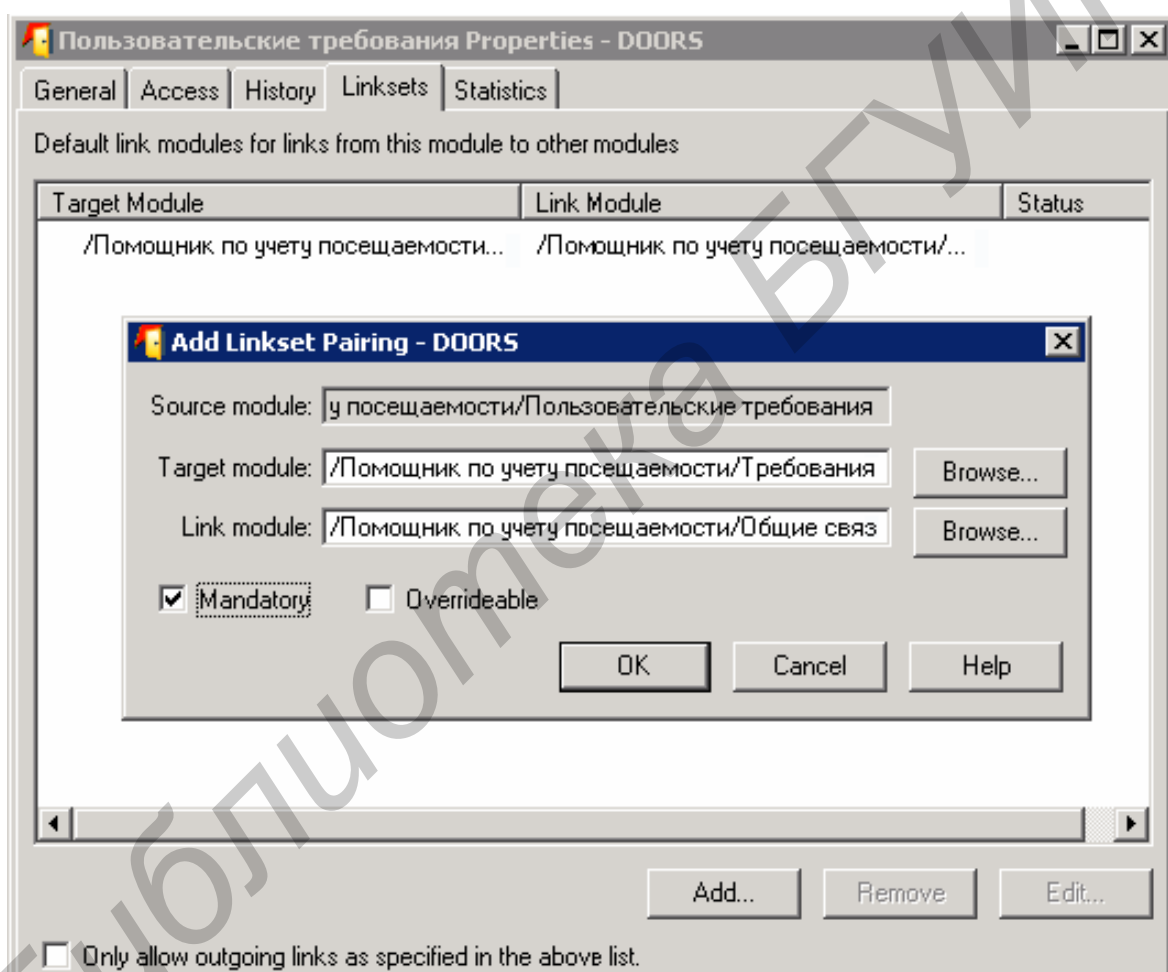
Пользовательские требования Properties - DOORS

General | Access | History | Linksets | Statistics

Default link modules for links from this module to other modules

| Target Module | Link Module | Status |
|---|---|---|
| /Помощник по учету посещаемости... | /Помощник по учету посещаемости/... | |

Add Linkset Pairing - DOORS

Source module: у посещаемости/Пользовательские требования

Target module: /Помощник по учету посещаемости/Требования Browse...

Link module: /Помощник по учету посещаемости/Общие связ Browse...

Mandatory Overrideable

OK Cancel Help

Add... Remove Edit...

Only allow outgoing links as specified in the above list.

Библиотека БГУИР